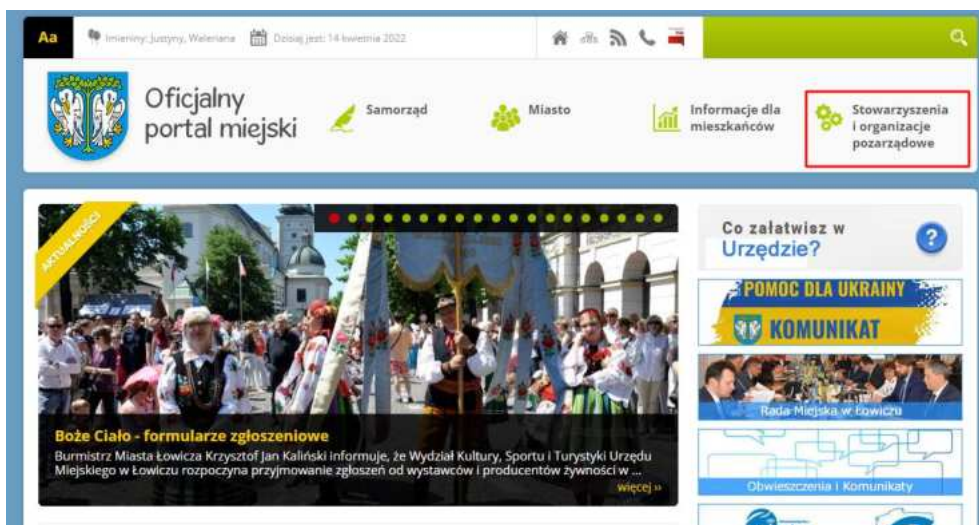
Aa Imieniny: Justyny, Waleriana Dzisiaj jest: 14 kwietnia 2022

Oficjalny portal miejski

Samorząd

Miasto

Informacje dla mieszkańców

Stowarzyszenia i organizacje pozarządowe

AKTUALNOŚCI

Boże Ciało - formularze zgłoszeniowe

Burmistrz Miasta Łowicza Krzysztof Jan Kaliński informuje, że Wydział Kultury, Sportu i Turystyki Urzędu Miejskiego w Łowiczu rozpoczyna przyjmowanie zgłoszeń od wystawców i producentów żywności w ...

więcej »

Co załatwisz w Urzędzie?

?

POMOC DLA UKRAINY

KOMUNIKAT

Rada Miejska w Łowiczu

Obwieszczenia i Komunikaty